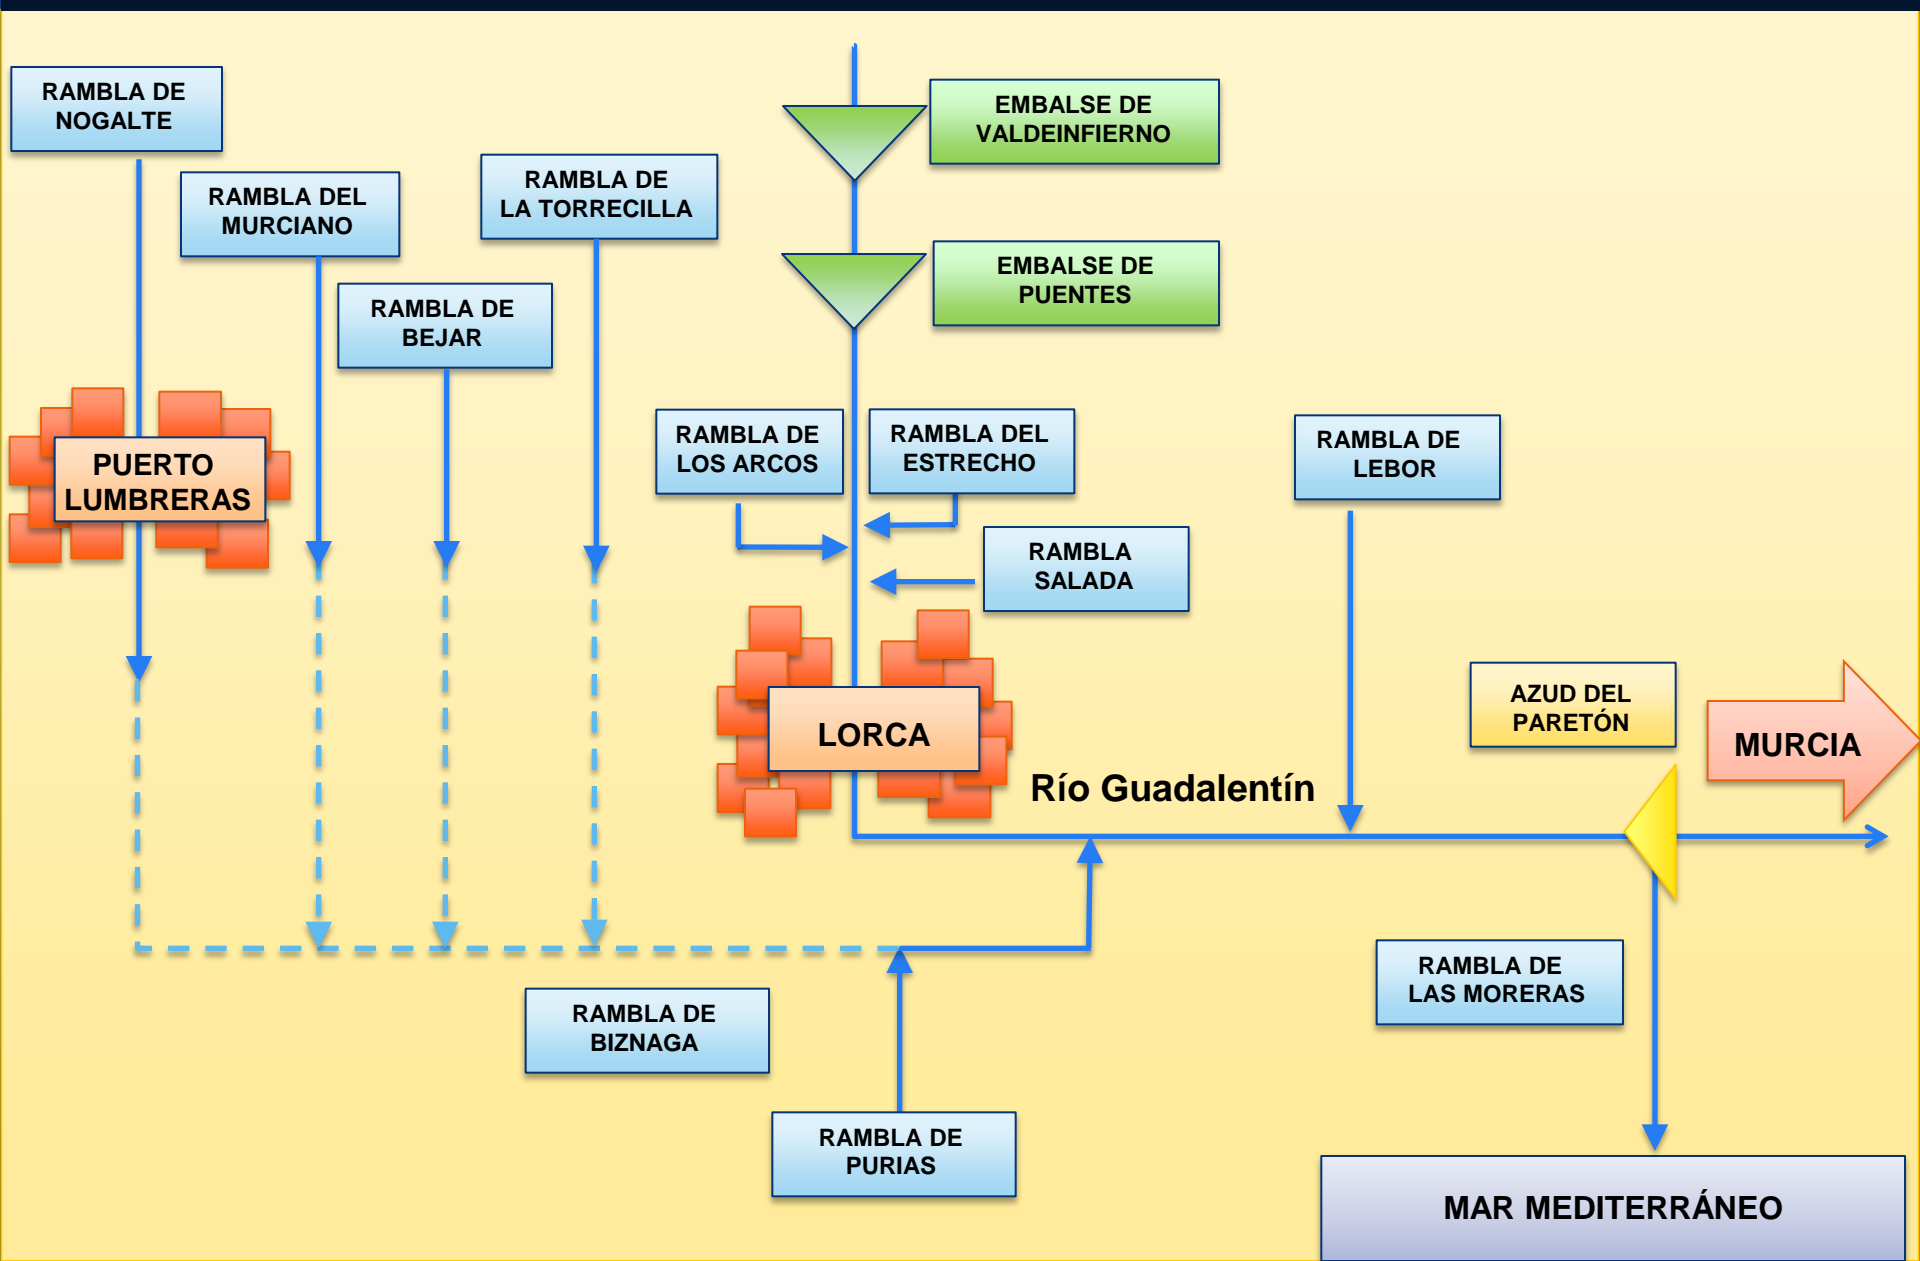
RAMBLA DE NOGALTE

RAMBLA DEL MURCIANO

RAMBLA DE LA TORRECILLA

EMBALSE DE VALDEINFIERNO

EMBALSE DE PUENTES

RAMBLA DE BEJAR

PUERTO LUMBRERAS

RAMBLA DE LOS ARCOS

RAMBLA DEL ESTRECHO

RAMBLA DE LEBOR

RAMBLA SALADA

AZUD DEL PARETÓN

MURCIA

LORCA

Río Guadalentín

RAMBLA DE LAS MORERAS

RAMBLA DE BIZNAGA

RAMBLA DE PURIAS

MAR MEDITERRÁNEO